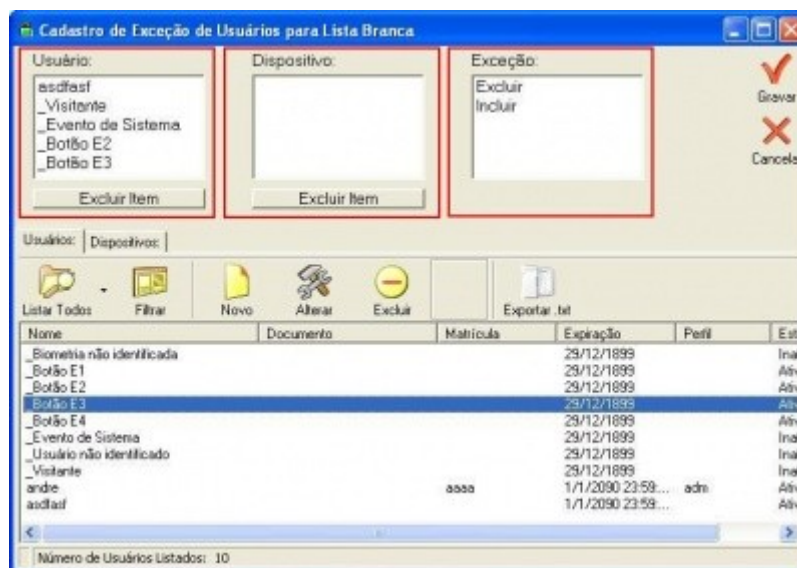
Cadastro de Exceção de Usuários para Lista Branca

Usuário:
asdfasf
_Visitante
_Evento de Sistema
_Botão E2
_Botão E3
Excluir Item

Dispositivo:
Excluir Item

Exceção:
Excluir
Incluir

Gravar
Cancela

Usuários: | Dispositivos: |

Listar Todos | Filtrar | Novo | Alterar | Excluir | Exportar .txt

| Nome | Documento | Matrícula | Expiração | Perfil | Est |
|---|---|---|---|---|---|
| _Biometria não identificada | | | 29/12/1899 | | Ina |
| _Botão E1 | | | 29/12/1899 | | Ativ |
| _Botão E2 | | | 29/12/1899 | | Ativ |
| _Botão E3 | | | 29/12/1899 | | Ativ |
| _Botão E4 | | | 29/12/1899 | | Ativ |
| _Evento de Sistema | | | 29/12/1899 | | Ina |
| _Usuário não identificado | | | 29/12/1899 | | Ina |
| _Visitante | | | 29/12/1899 | | Ina |
| andre | | aaaa | 1/1/2090 23:59:... | adm | Ativ |
| asdfasf | | | 1/1/2090 23:59:... | | Ativ |

Número de Usuários Listados: 10